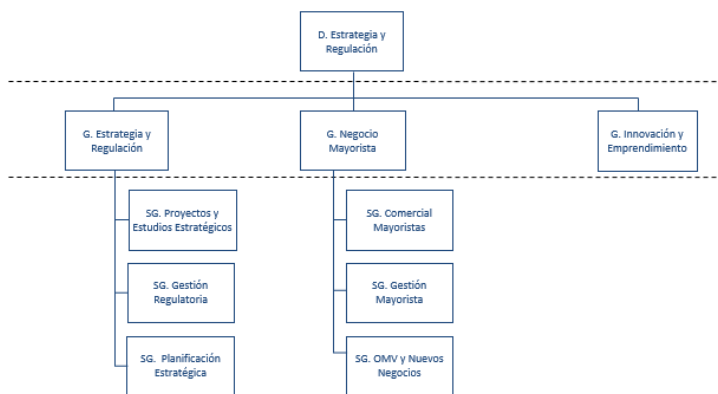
D. Estrategia y Regulación

G. Estrategia y Regulación

G. Negocio Mayorista

G. Innovación y Emprendimiento

SG. Proyectos y Estudios Estratégicos

SG. Gestión Regulatoria

SG. Planificación Estratégica

SG. Comercial Mayoristas

SG. Gestión Mayorista

SG. OMV y Nuevos Negocios